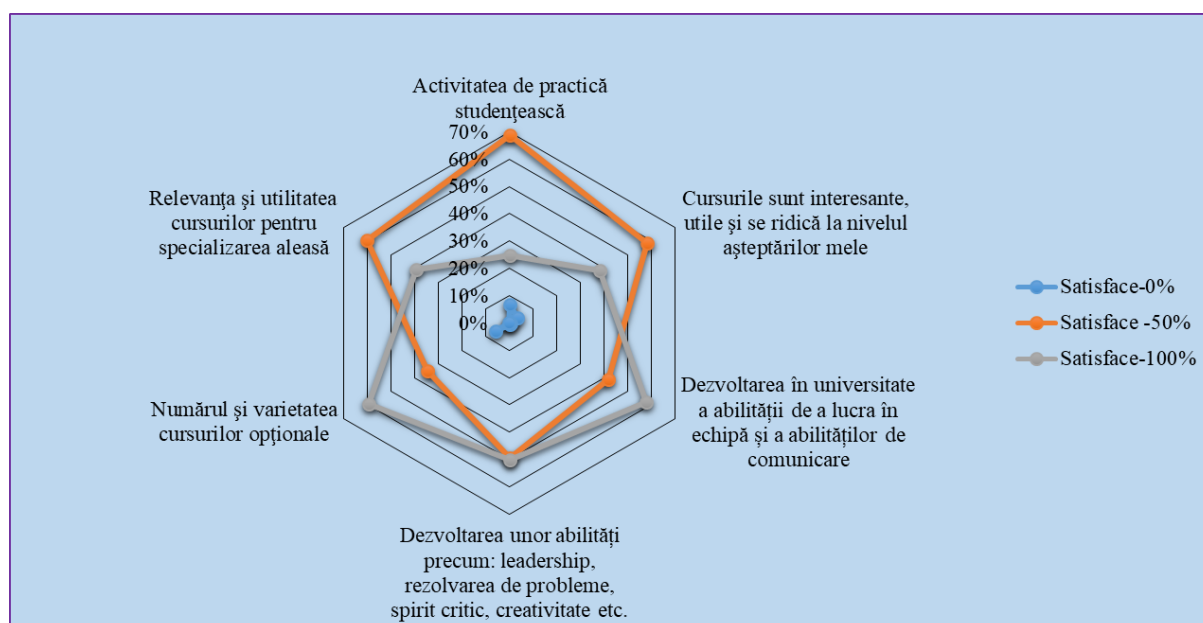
Activitatea de practică studențească

70%
60%
50%
40%
30%
20%
10%
0%

Cursurile sunt interesante, utile și se ridică la nivelul așteptărilor mele

Dezvoltarea în universitate a abilității de a lucra în echipă și a abilităților de comunicare

Dezvoltarea unor abilități precum: leadership, rezolvarea de probleme, spirit critic, creativitate etc.

Numărul şi varietatea cursurilor opţionale

Relevanța și utilitatea cursurilor pentru specializarea aleasă

Satisface-0%
Satisface -50%
Satisface-100%